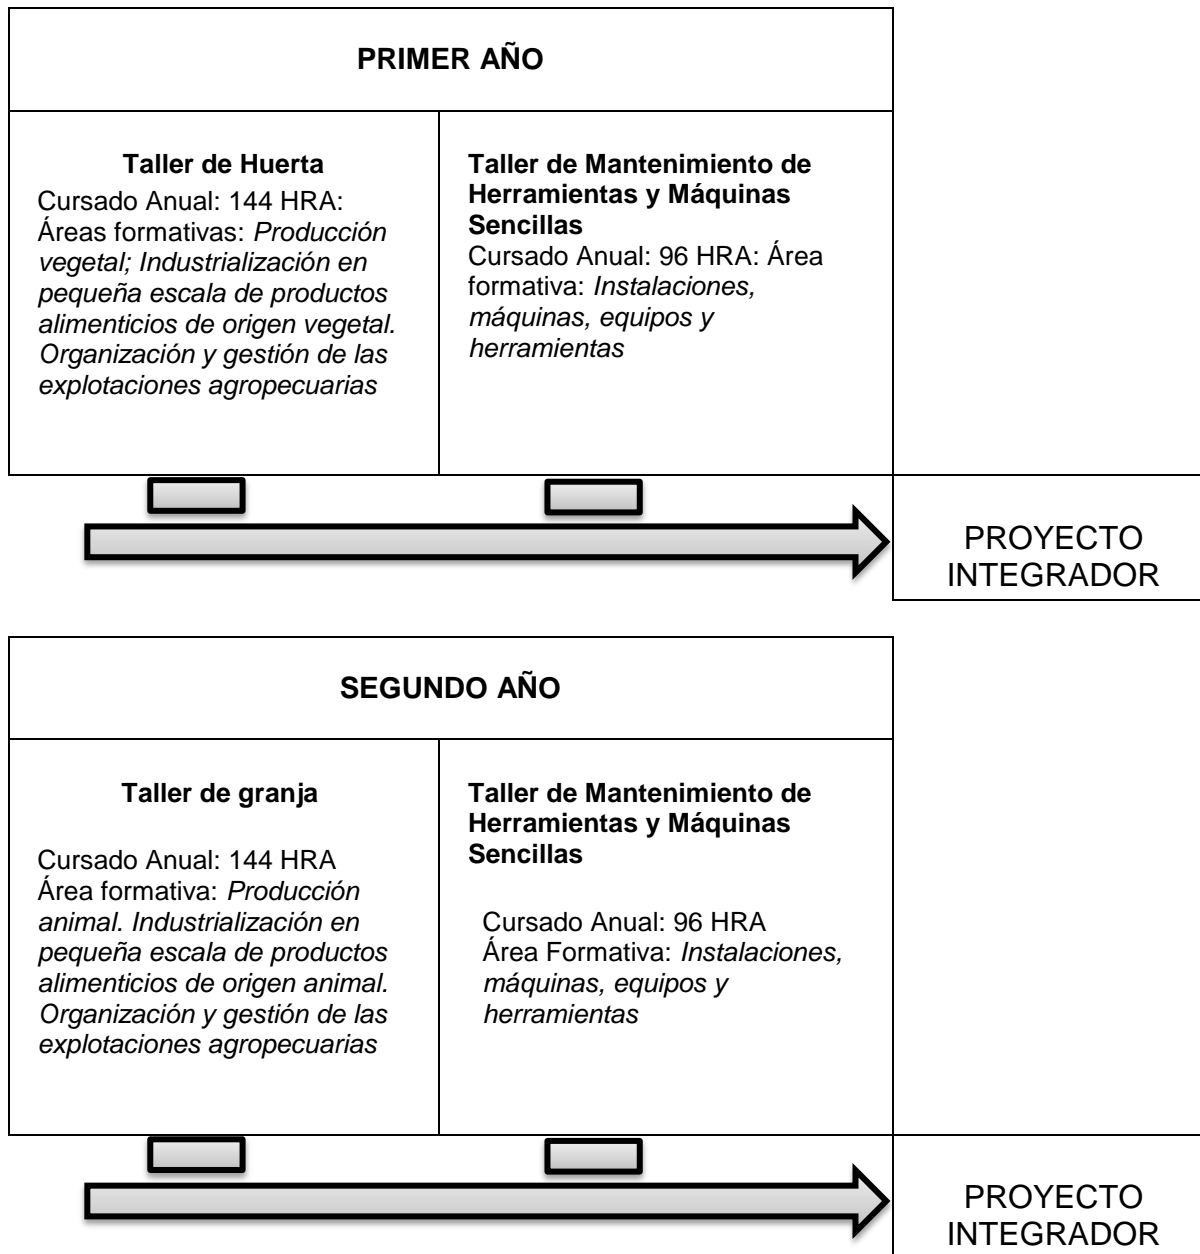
PRIMER AÑO

| Taller de Huerta<br>Cursado Anual: 144 HRA: Áreas formativas: *Producción vegetal; Industrialización en pequeña escala de productos alimenticios de origen vegetal. Organización y gestión de las explotaciones agropecuarias* | Taller de Mantenimiento de Herramientas y Máquinas Sencillas<br>Cursado Anual: 96 HRA: Área formativa: *Instalaciones, máquinas, equipos y herramientas* |
|---|---|

PROYECTO INTEGRADOR

SEGUNDO AÑO

| Taller de granja<br>Cursado Anual: 144 HRA<br>Área formativa: *Producción animal. Industrialización en pequeña escala de productos alimenticios de origen animal. Organización y gestión de las explotaciones agropecuarias* | Taller de Mantenimiento de Herramientas y Máquinas Sencillas<br>Cursado Anual: 96 HRA<br>Área Formativa: *Instalaciones, máquinas, equipos y herramientas* |
|---|---|

PROYECTO INTEGRADOR